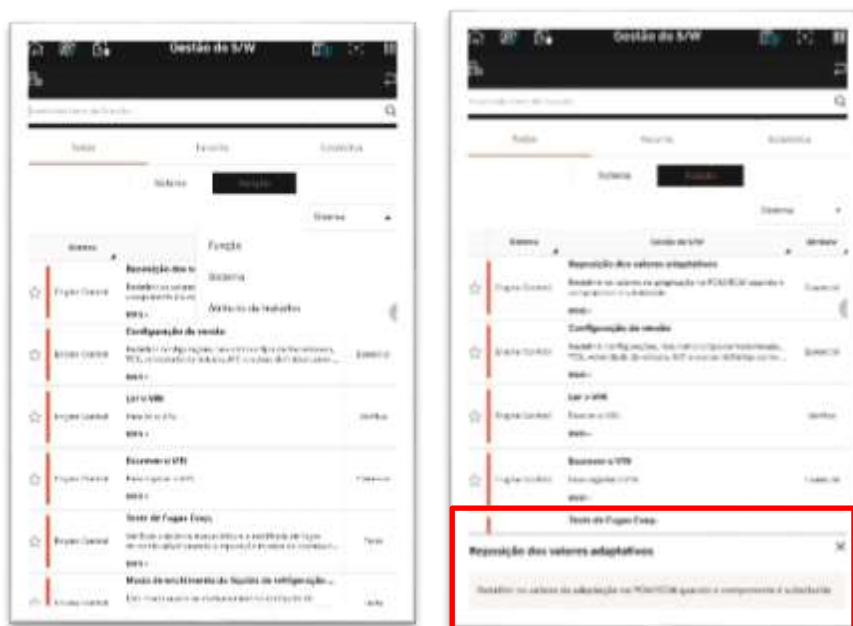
Gestão de S/W

Todos | Favorito | Consultar

Sistema | Função

Sistema

Função

Sistema

Âmbito de trabalho

Sistema

Engine Control | Reposição dos v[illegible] | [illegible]

Engine Control | Configuração da versão | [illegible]

Engine Control | Ler o VIN | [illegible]

Engine Control | Escrever o VIN | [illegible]

Engine Control | Teste de Fugas Evap. | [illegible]

Engine Control | Modo de enchimento do líquido de refrigeração ... | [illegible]

Gestão de S/W

Todos | Favorito | Consultar

Sistema | Função

Sistema

| Sistema | Gestão de S/W | Âmbito |
|---|---|---|
| Engine Control | Reposição dos valores adaptativos | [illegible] |
| Engine Control | Configuração da versão | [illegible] |
| Engine Control | Ler o VIN | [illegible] |
| Engine Control | Escrever o VIN | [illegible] |
| | Teste de Fugas Evap. | |

Reposição dos valores adaptativos

Redefinir os valores de adaptação na PCM/ECM quando o componente é substituído